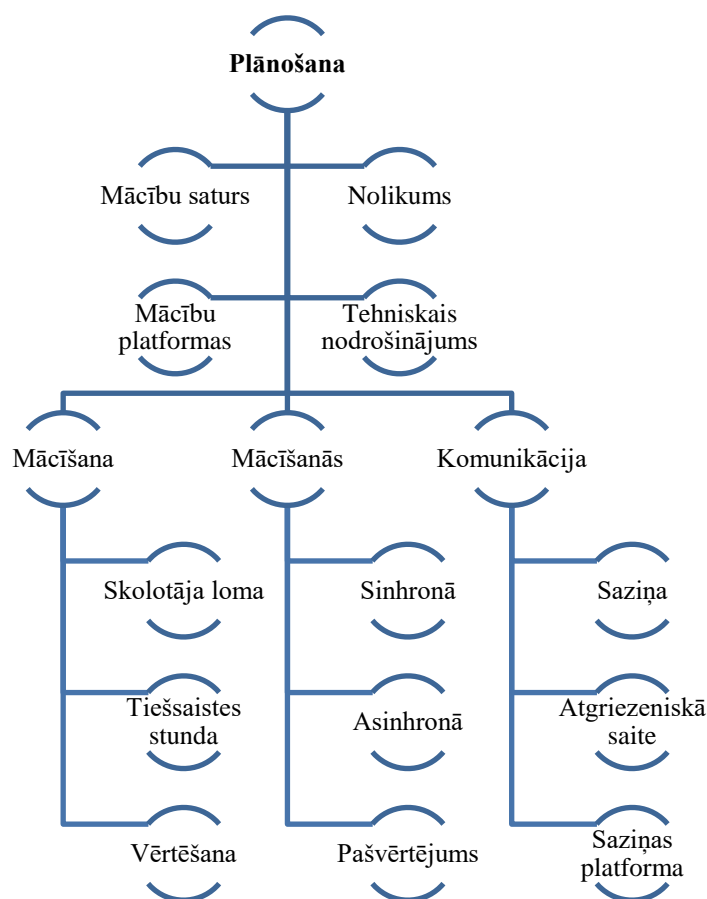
**Plānošana**

Mācību saturs

Nolikums

Mācību platformas

Tehniskais nodrošinājums

Mācīšana

Mācīšanās

Komunikācija

Skolotāja loma

Tiešsaistes stunda

Vērtēšana

Sinhronā

Asinhronā

Pašvērtējums

Saziņa

Atgriezeniskā saite

Saziņas platforma